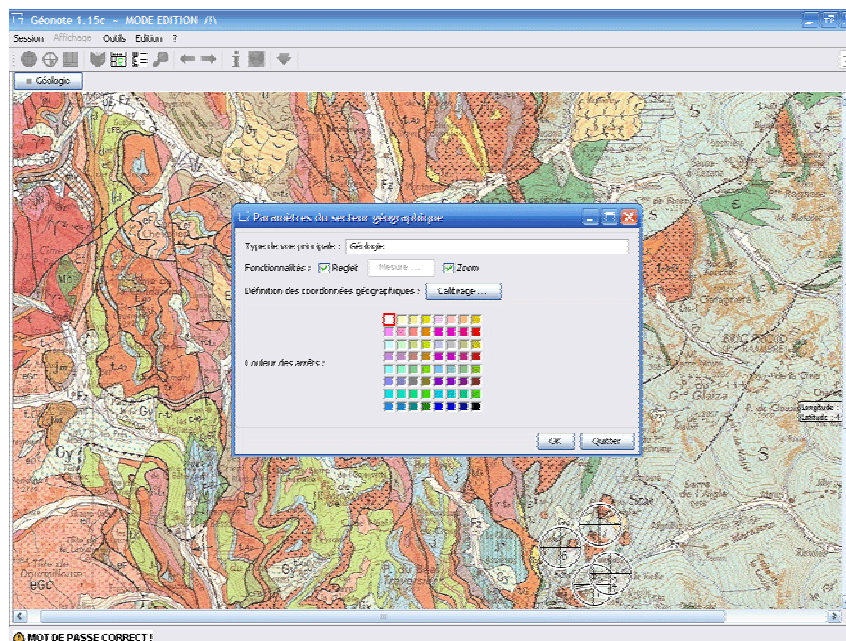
Géonote 1.15c - MODE EDITION

Session Affichage Outils Edition ?

Géologie

Paramètres du secteur géographique

Type de vue principale : Géologie

Fonctionnalités : Reglet Mesure ... Zoom

Définition des coordonnées géographiques : Calibrage ...

Couleur des arrêts :

OK Quitter

Longitude :
Latitude :

MOT DE PASSE CORRECT !